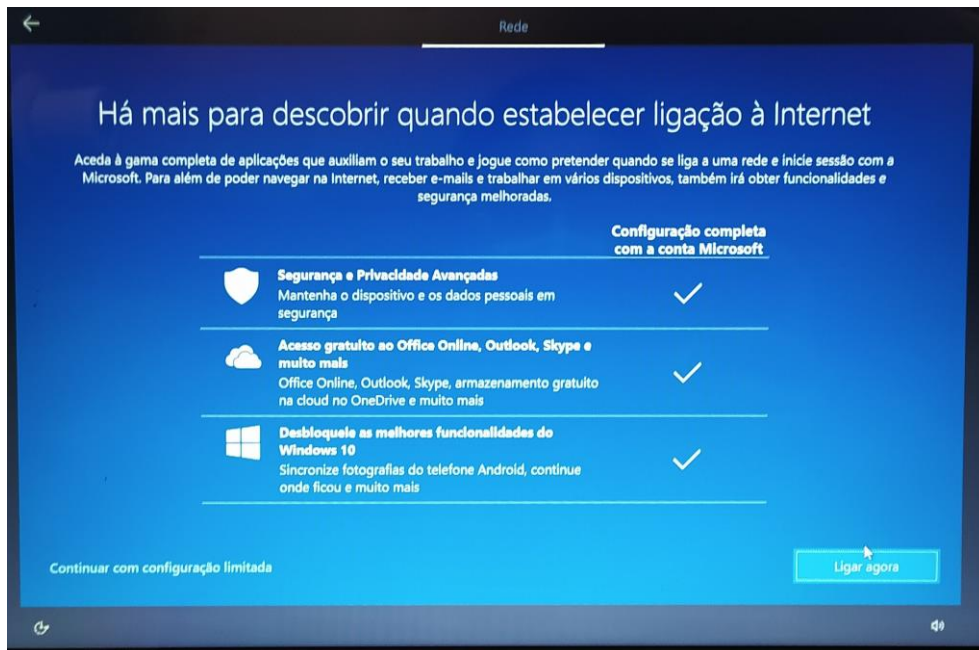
Rede

Há mais para descobrir quando estabelecer ligação à Internet

Aceda à gama completa de aplicações que auxiliam o seu trabalho e jogue como pretender quando se liga a uma rede e inicie sessão com a Microsoft. Para além de poder navegar na Internet, receber e-mails e trabalhar em vários dispositivos, também irá obter funcionalidades e segurança melhoradas.

Configuração completa com a conta Microsoft

Segurança e Privacidade Avançadas
Mantenha o dispositivo e os dados pessoais em segurança

Acesso gratuito ao Office Online, Outlook, Skype e muito mais
Office Online, Outlook, Skype, armazenamento gratuito na cloud no OneDrive e muito mais

Desbloqueie as melhores funcionalidades do Windows 10
Sincronize fotografias do telefone Android, continue onde ficou e muito mais

Continuar com configuração limitada

Ligar agora